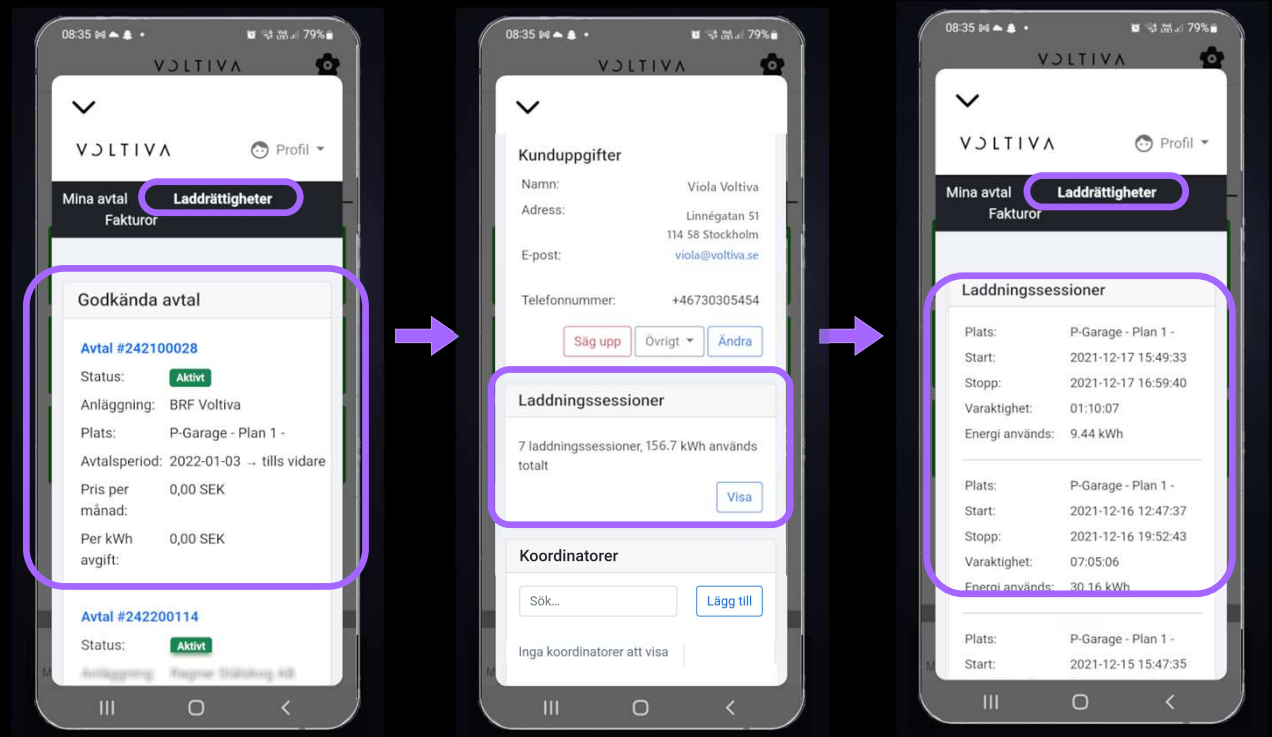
08:35 79%
VOLTIVA
VOLTIVA
Profil
Mina avtal
Laddrättigheter
Fakturor

Godkända avtal

Avtal #242100028
Status: Aktivt
Anläggning: BRF Voltiva
Plats: P-Garage - Plan 1 -
Avtalsperiod: 2022-01-03 → tills vidare
Pris per månad: 0,00 SEK
Per kWh avgift: 0,00 SEK

Avtal #242200114
Status: Aktivt
Anläggning: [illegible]

08:35 79%
VOLTIVA
Kunduppgifter
Namn: Viola Voltiva
Adress: Linnégatan 51 114 58 Stockholm
E-post: viola@voltiva.se
Telefonnummer: +46730305454
Säg upp
Övrigt
Ändra

Laddningssessioner
7 laddningssessioner, 156.7 kWh används totalt
Visa

Koordinatorer
Sök...
Lägg till
Inga koordinatorer att visa

08:35 79%
VOLTIVA
VOLTIVA
Profil
Mina avtal
Laddrättigheter
Fakturor

Laddningssessioner
Plats: P-Garage - Plan 1 -
Start: 2021-12-17 15:49:33
Stopp: 2021-12-17 16:59:40
Varaktighet: 01:10:07
Energi används: 9.44 kWh

Plats: P-Garage - Plan 1 -
Start: 2021-12-16 12:47:37
Stopp: 2021-12-16 19:52:43
Varaktighet: 07:05:06
Energi används: 30.16 kWh

Plats: P-Garage - Plan 1 -
Start: 2021-12-15 15:47:35